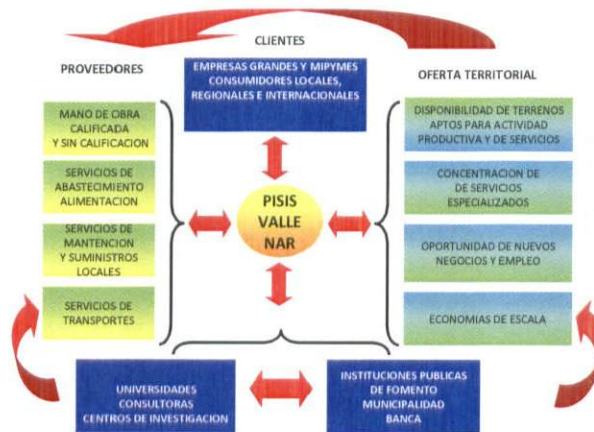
CLIENTES

PROVEEDORES

EMPRESAS GRANDES Y MIPYMES CONSUMIDORES LOCALES, REGIONALES E INTERNACIONALES

OFERTA TERRITORIAL

MANO DE OBRA CALIFICADA Y SIN CALIFICACION

SERVICIOS DE ABASTECIMIENTO ALIMENTACION

SERVICIOS DE MANTENCION Y SUMINISTROS LOCALES

SERVICIOS DE TRANSPORTES

PISIS VALLE NAR

DISPONIBILIDAD DE TERRENOS APTOS PARA ACTIVIDAD PRODUCTIVA Y DE SERVICIOS

CONCENTRACION DE DE SERVICIOS ESPECIALIZADOS

OPORTUNIDAD DE NUEVOS NEGOCIOS Y EMPLEO

ECONOMIAS DE ESCALA

UNIVERSIDADES CONSULTORAS CENTROS DE INVESTIGACION

INSTITUCIONES PUBLICAS DE FOMENTO MUNICIPALIDAD BANCA